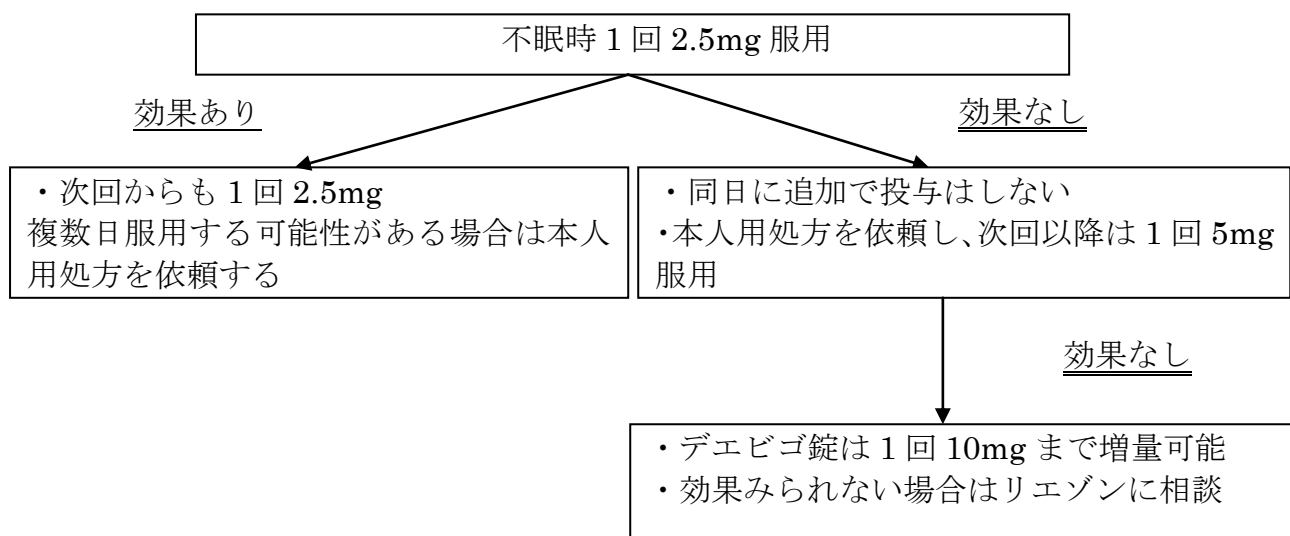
不眠時 1 回 2.5mg 服用

効果あり

効果なし

・次回からも 1 回 2.5mg
複数日服用する可能性がある場合は本人用処方を依頼する

・同日に追加で投与はしない
・本人用処方を依頼し、次回以降は 1 回 5mg 服用

効果なし

・デエビゴ錠は 1 回 10mg まで増量可能
・効果みられない場合はリエゾンに相談